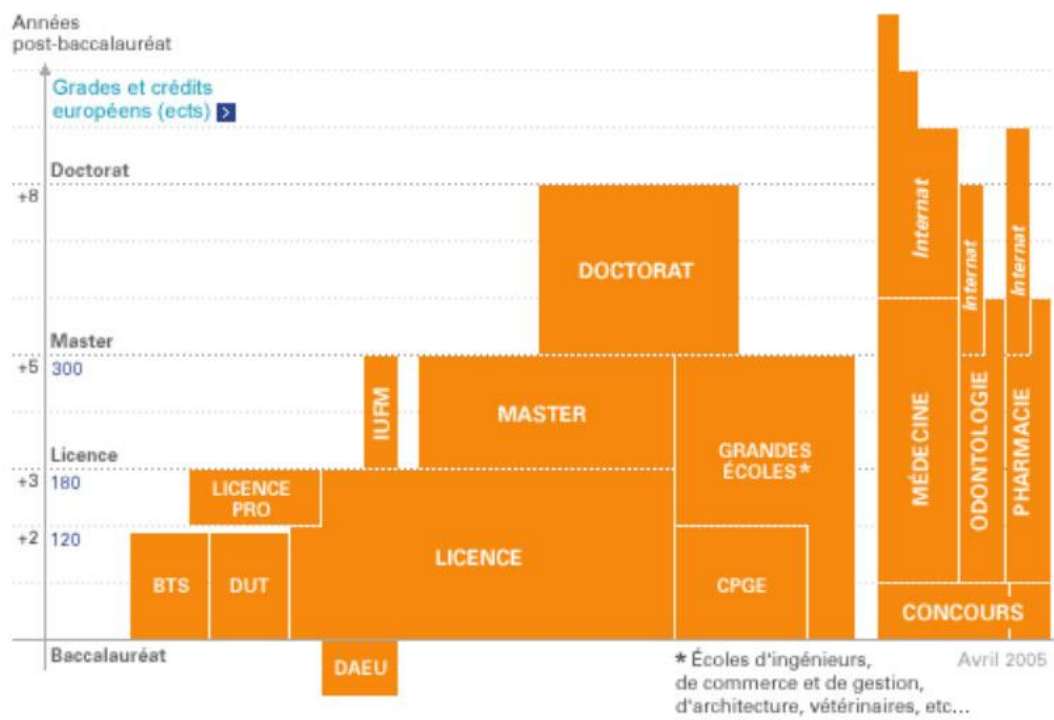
Années post-baccalauréat

Grades et crédits européens (ects)

Doctorat

+8

Master

+5 300

Licence

+3 180

+2 120

Baccalauréat

DOCTORAT

IUFM

MASTER

GRANDES ÉCOLES*

LICENCE PRO

LICENCE

BTS

DUT

CPGE

DAEU

Internat

Internat

Internat

MÉDECINE

ODONTOLOGIE

PHARMACIE

CONCOURS

* Écoles d'ingénieurs, de commerce et de gestion, d'architecture, vétérinaires, etc...

Avril 2005